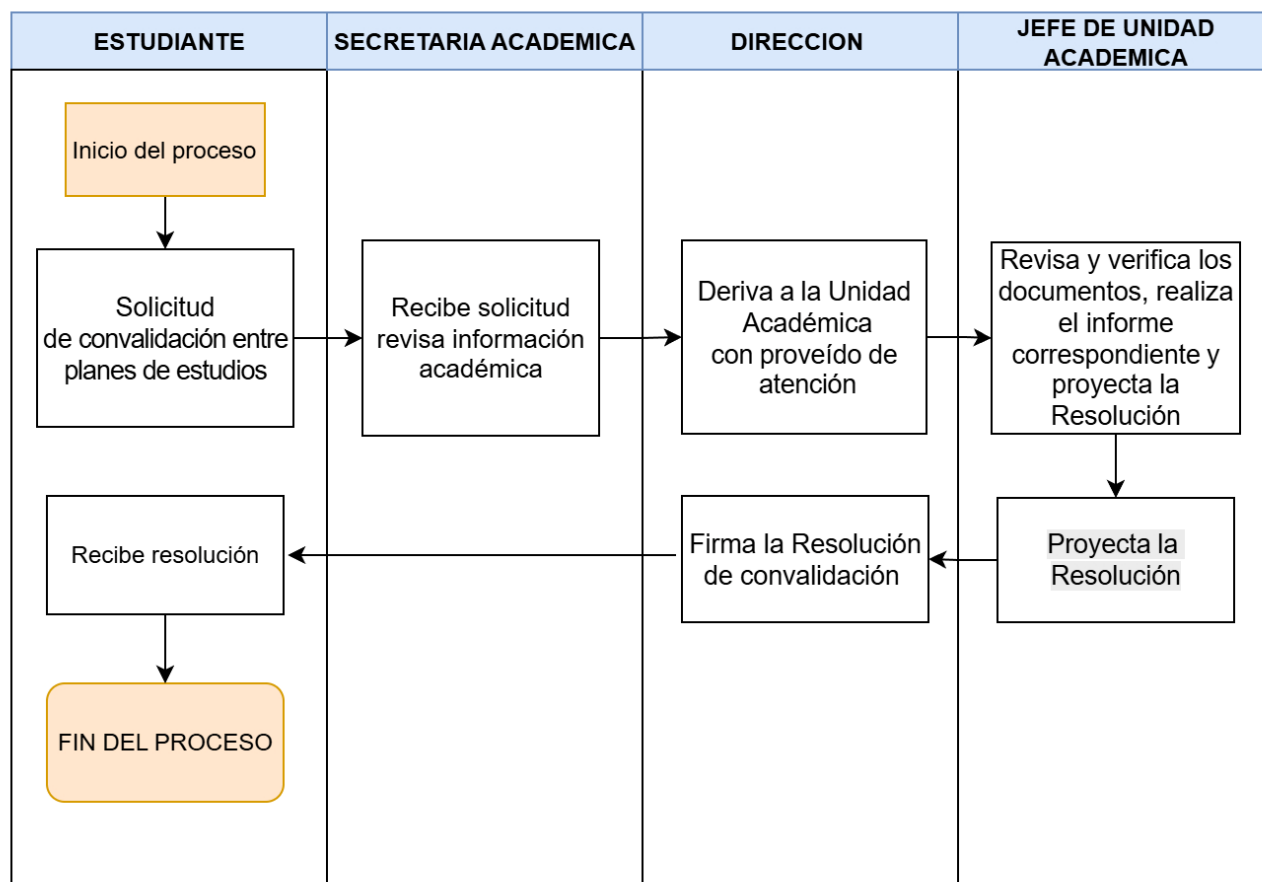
ESTUDIANTE

SECRETARIA ACADEMICA

DIRECCION

JEFE DE UNIDAD ACADEMICA

Inicio del proceso

Solicitud de convalidación entre planes de estudios

Recibe solicitud revisa información académica

Deriva a la Unidad Académica con proveído de atención

Revisa y verifica los documentos, realiza el informe correspondiente y proyecta la Resolución

Proyecta la Resolución

Firma la Resolución de convalidación

Recibe resolución

FIN DEL PROCESO